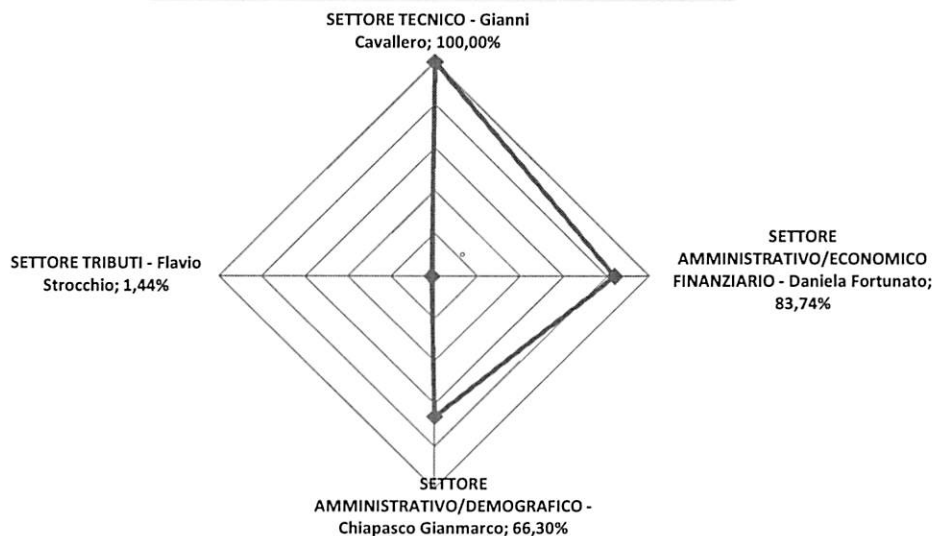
SETTORE TECNICO - Gianni Cavallero; 100,00%

SETTORE TRIBUTI - Flavio Strocchio; 1,44%

SETTORE AMMINISTRATIVO/ECONOMICO FINANZIARIO - Daniela Fortunato; 83,74%

SETTORE AMMINISTRATIVO/DEMOGRAFICO - Chiapasco Gianmarco; 66,30%